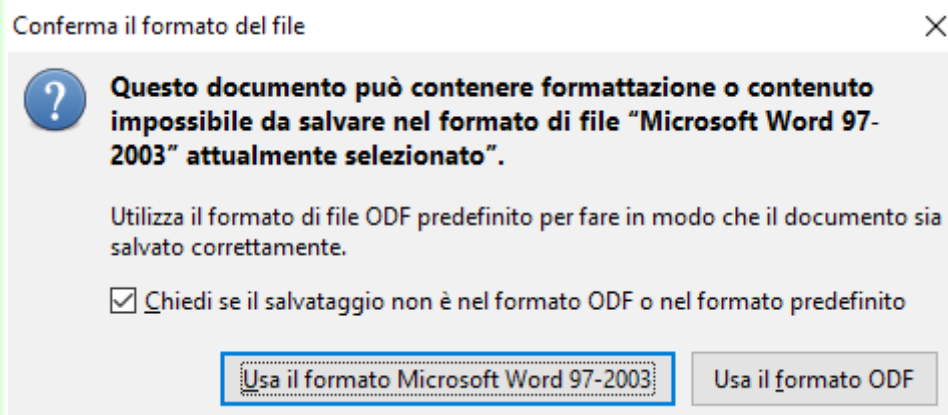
Conferma il formato del file

×

?

Questo documento può contenere formattazione o contenuto impossibile da salvare nel formato di file “Microsoft Word 97-2003” attualmente selezionato”.

Utilizza il formato di file ODF predefinito per fare in modo che il documento sia salvato correttamente.

☑ Chiedi se il salvataggio non è nel formato ODF o nel formato predefinito

Usa il formato Microsoft Word 97-2003

Usa il formato ODF